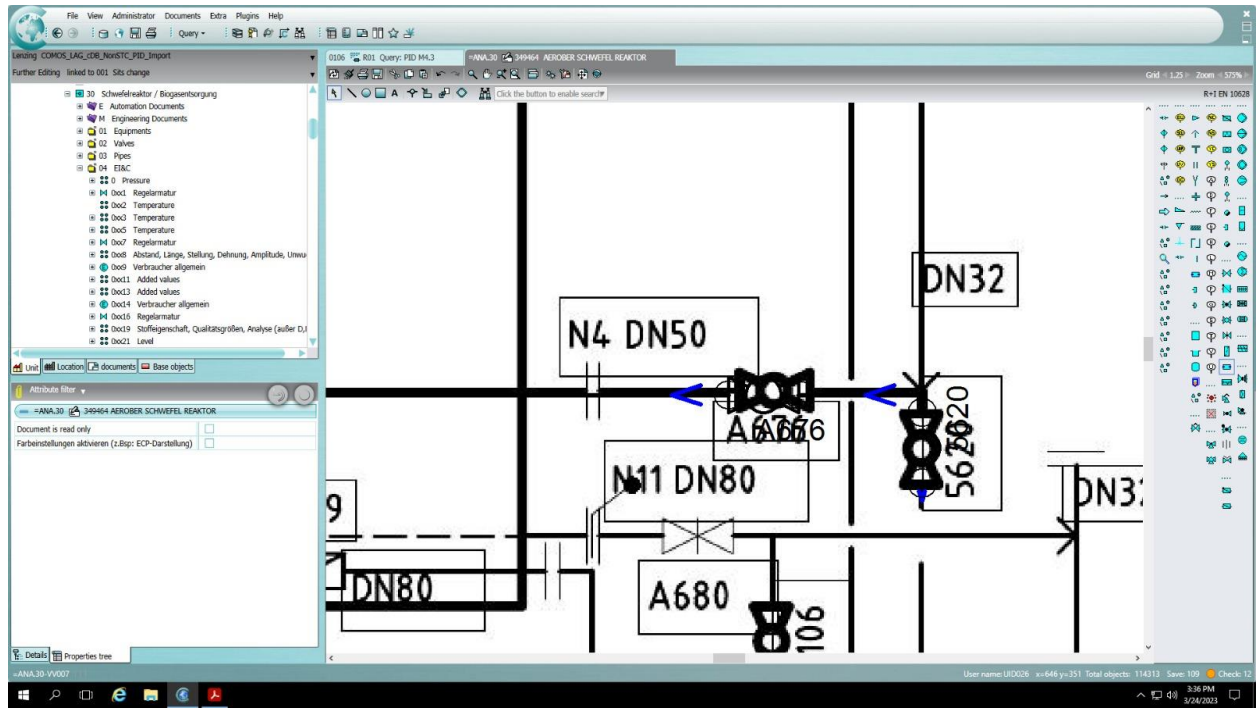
File View Administrator Documents Extra Plugins Help

Query

Lenzing COMOS_LAG_CDB_NonSTC_PID_Import
Further Editing linked to 001 Sits change

30 Schwefelreaktor / Biogasentsorgung
E Automation Documents
M Engineering Documents
01 Equipments
02 Valves
03 Pipes
04 EI&C
0 Pressure
0xx1 Regelarmatur
0xx2 Temperature
0xx3 Temperature
0xx5 Temperature
0xx7 Regelarmatur
0xx8 Abstand, Länge, Stellung, Dehnung, Amplitude, Unwu
0xx9 Verbraucher allgemein
0xx11 Added values
0xx13 Added values
0xx14 Verbraucher allgemein
0xx16 Regelarmatur
0xx19 Stoffeigenschaft, Qualitätsgrößen, Analyse (außer D,I
0xx21 Level

Unit Location documents Base objects

Attribute filter

=ANA.30 349464 AEROBER SCHWEFEL REAKTOR

Document is read only
Farbeinstellungen aktivieren (z.Bsp: ECP-Darstellung)

Details Properties tree

0106 R01 Query: PID M4.3 =ANA.30 349464 AEROBER SCHWEFEL REAKTOR

Click the button to enable search

Grid 1.25 Zoom 575%

R+I EN 10628

DN32
N4 DN50
A676
5620
N11 DN80
9
DN32
DN80
A680
106

=ANA.30-VV007

User name: UID026 x=646 y=351 Total objects: 114313 Save: 109 Check: 12

3:36 PM
3/24/2023